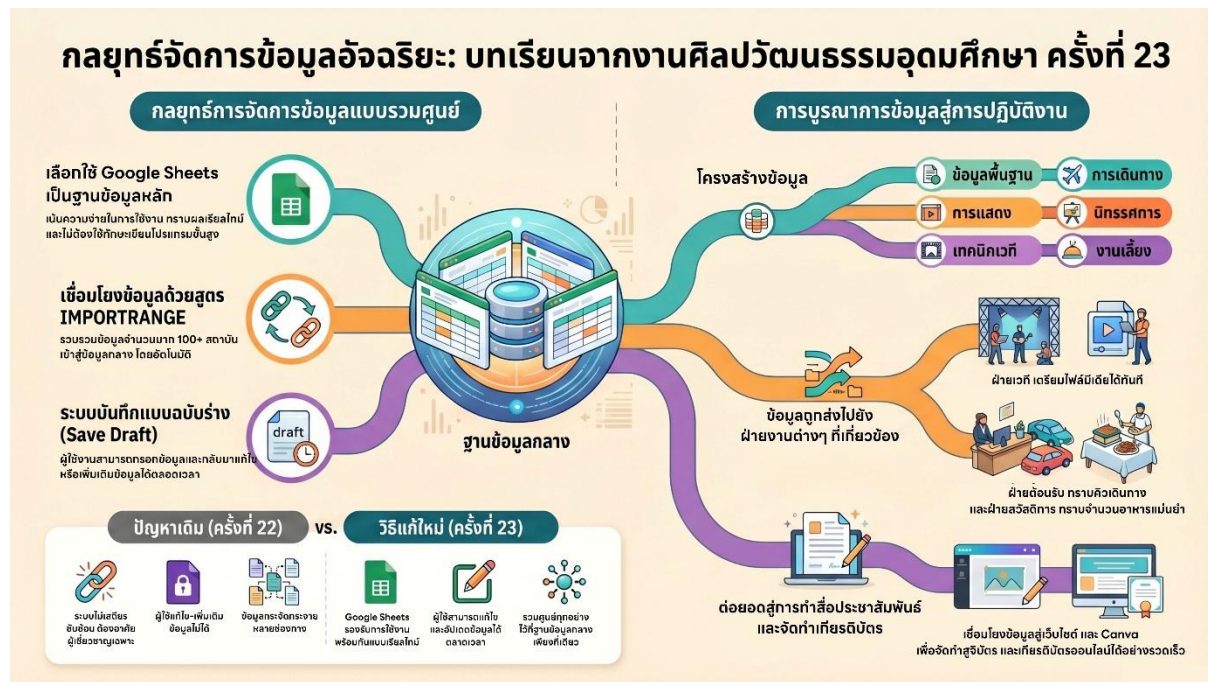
กลยุทธ์จัดการข้อมูลอัจฉริยะ: บทเรียนจากงานศิลปวัฒนธรรมอุดมศึกษา ครั้งที่ 23

กลยุทธ์การจัดการข้อมูลแบบรวมศูนย์

เลือกใช้ Google Sheets เป็นฐานข้อมูลหลัก

เน้นความง่ายในการใช้งาน ทราบผลเรียลไทม์ และไม่ต้องใช้ทักษะเขียนโปรแกรมขั้นสูง

เชื่อมโยงข้อมูลด้วยสูตร IMPORTRANGE

รวบรวมข้อมูลจำนวนมาก 100+ สถาบัน เข้าสู่ข้อมูลกลาง โดยอัตโนมัติ

ระบบบันทึกแบบฉบับร่าง (Save Draft)

draft

ผู้ใช้งานสามารถกรอกข้อมูลและกลับมาแก้ไข หรือเพิ่มเติมข้อมูลได้ตลอดเวลา

ฐานข้อมูลกลาง

การบูรณาการข้อมูลสู่การปฏิบัติงาน

โครงสร้างข้อมูล

ข้อมูลพื้นฐาน

การเดินทาง

การแสดง

นิทรรศการ

เทคนิคเวที

งานเลี้ยง

ข้อมูลถูกส่งไปยัง ฝ่ายงานต่างๆ ที่เกี่ยวข้อง

ฝ่ายเวที เตรียมไฟล์มีเดียได้ทันที

ฝ่ายต้อนรับ ทราบคิวเดินทาง และฝ่ายสวัสดิการ ทราบจำนวนอาหารแม่นยำ

ต่อยอดสู่การทำสื่อประชาสัมพันธ์ และจัดทำเกียรติบัตร

เชื่อมโยงข้อมูลสู่เว็บไซต์ และ Canva เพื่อจัดทำสูจิบัตร และเกียรติบัตรออนไลน์ได้อย่างรวดเร็ว

ปัญหาเดิม (ครั้งที่ 22)

vs.

วิธีแก้ใหม่ (ครั้งที่ 23)

ระบบไม่เสถียร ซับซ้อน ต้องอาศัยผู้เชี่ยวชาญเฉพาะ

ผู้ใช้แก้ไข-เพิ่มเติมข้อมูลไม่ได้

ข้อมูลกระจัดกระจายหลายช่องทาง

Google Sheets รองรับการใช้งานพร้อมกันแบบเรียลไทม์

ผู้ใช้สามารถแก้ไขและอัปเดตข้อมูลได้ตลอดเวลา

รวมศูนย์ทุกอย่างไว้ที่ฐานข้อมูลกลางเพียงที่เดียว